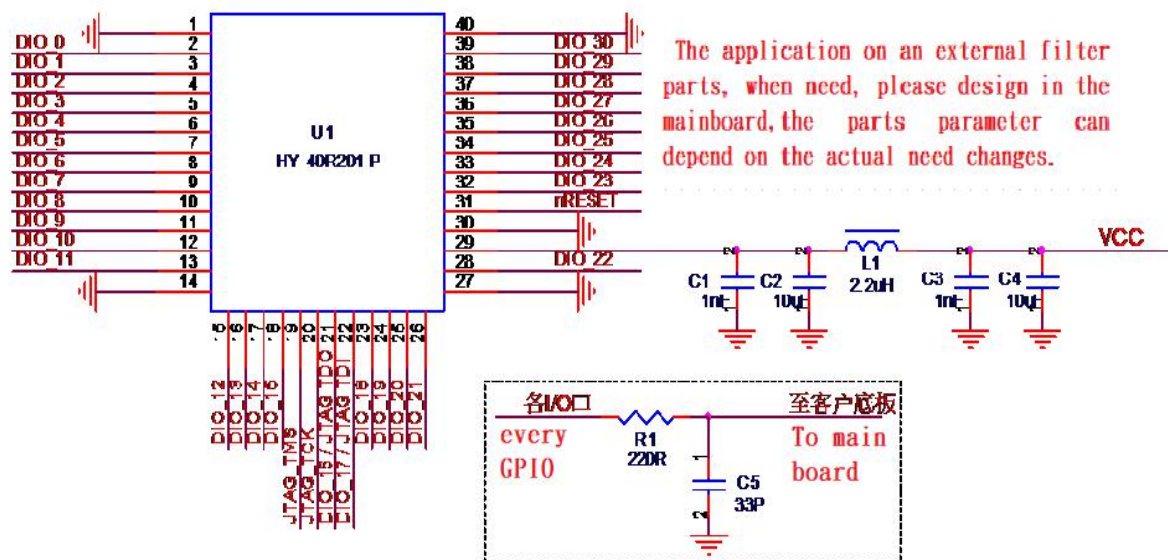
1
2 DIO 0
3 DIO 1
4 DIO 2
5 DIO 3
6 DIO 4
7 DIO_5
8 DIO 6
9 DIO 7
10 DIO 8
11 DIO 9
12 DIO 10
13 DIO 11
14

U1
HY 40R201 P

40
39 DIO 30
38 DIO 29
37 DIO 28
36 DIO 27
35 DIO 26
34 DIO 25
33 DIO 24
32 DIO 23
31 nRESET
30
29
28 DIO 22
27

15 16 17 18 19 20 21 22 23 24 25 26
DIO 12
DIO 13
DIO 14
DIO 15
JTAG TMS
JTAG TCK
DIO 15/JTAG TDO
DIO 17/JTAG TDI
DIO 18
DIO 19
DIO 20
DIO 21

The application on an external filter parts, when need, please design in the mainboard, the parts parameter can depend on the actual need changes.

L1
2.2uH
VCC
C1 1nF
C2 10uF
C3 1nF
C4 10uF

各I/O口
every GPIO
R1
220R
至客户底板
To main board
1
2
C5
33P